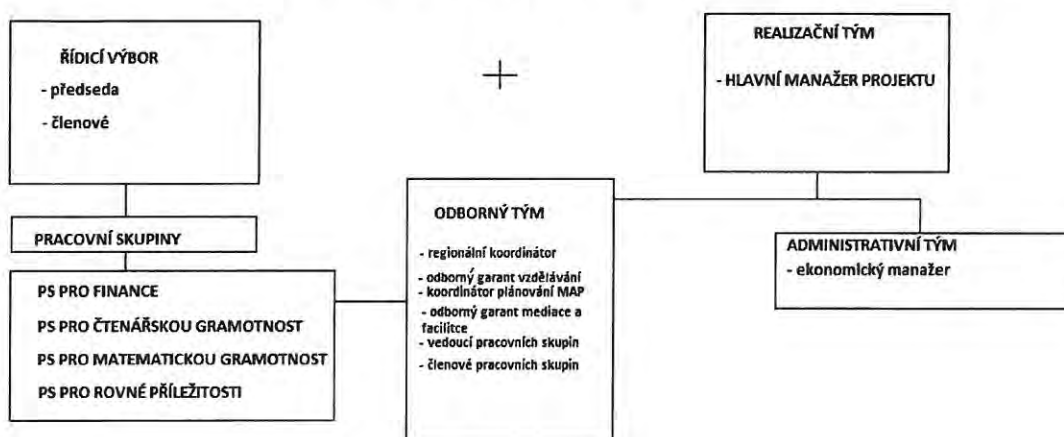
ŘÍDICÍ VÝBOR
- předseda
- členové

REALIZAČNÍ TÝM
- HLAVNÍ MANAŽER PROJEKTU

ODBORNÝ TÝM
- regionální koordinátor
- odborný garant vzdělávání
- koordinátor plánování MAP
- odborný garant mediace a facilitce
- vedoucí pracovních skupin
- členové pracovních skupin

ADMINISTRATIVNÍ TÝM
- ekonomický manažer

PRACOVNÍ SKUPINY

PS PRO FINANCE
PS PRO ČTENÁŘSKOU GRAMOTNOST
PS PRO MATEMATICKOU GRAMOTNOST
PS PRO ROVNÉ PŘÍLEŽITOSTI